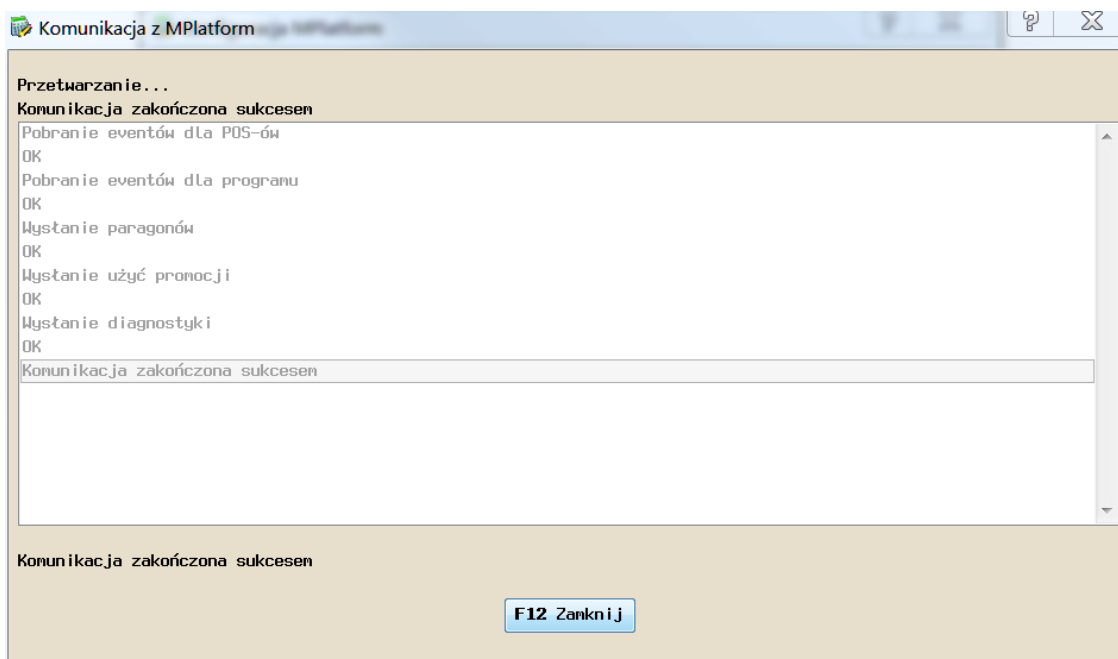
Komunikacja z MPlatform

Przetwarzanie...
Komunikacja zakończona sukcesem

Pobranie eventów dla POS-ów
OK
Pobranie eventów dla programu
OK
Wysłanie paragonów
OK
Wysłanie użyć promocji
OK
Wysłanie diagnostyki
OK
Komunikacja zakończona sukcesem

Komunikacja zakończona sukcesem

F12 Zamknij